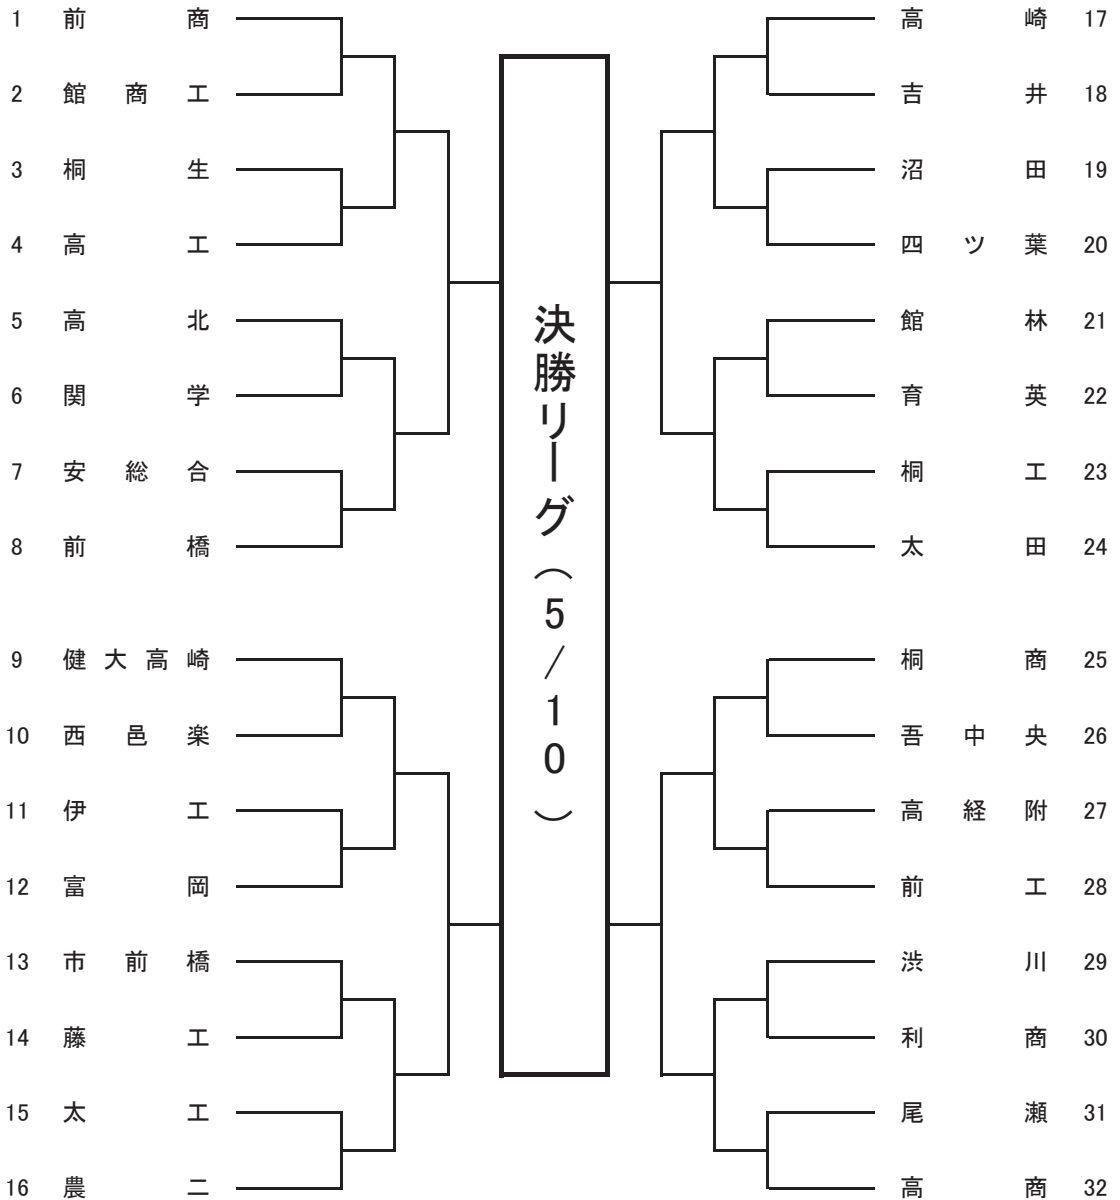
1 前商
2 館商工
3 桐生
4 高工
5 高北
6 関学
7 安総合
8 前橋
9 健大高崎
10 西邑楽
11 伊工
12 富岡
13 市前橋
14 藤工
15 太工
16 農二

決勝リーグ（5／10）

高崎 17
吉井 18
沼田 19
四ツ葉 20
館林 21
育英 22
桐工 23
太田 24
桐商 25
吾中央 26
高経附 27
前工 28
渋川 29
利商 30
尾瀬 31
高商 32